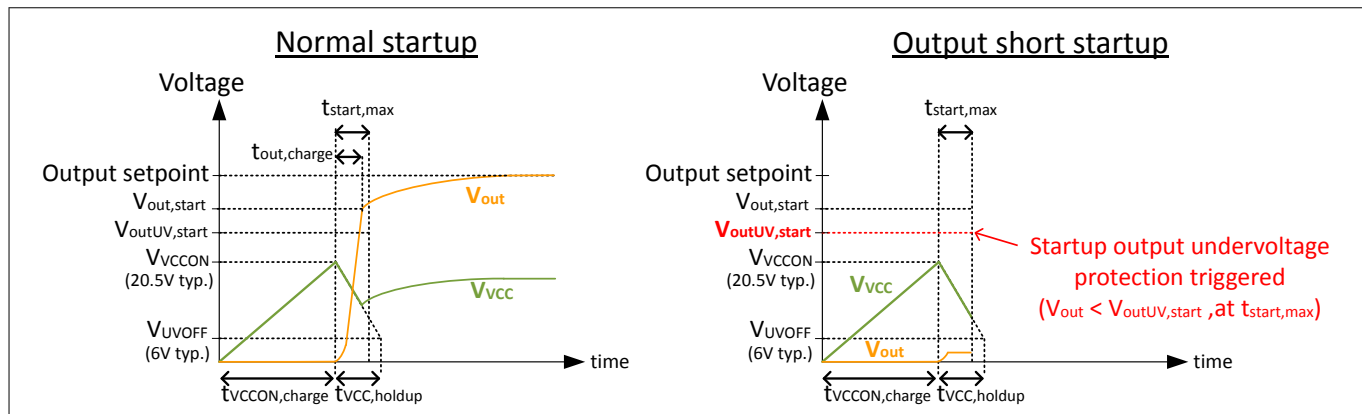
Normal startup

Voltage

$t_{start,max}$

$t_{out,charge}$

Output setpoint

$V_{out,start}$

$V_{outUV,start}$

$V_{VCCON}$
(20.5V typ.)

$V_{UVOFF}$
(6V typ.)

$V_{out}$

$V_{VCC}$

time

$t_{VCCON,charge}$ $t_{VCC,holdup}$

Output short startup

Voltage

$t_{start,max}$

Output setpoint

$V_{out,start}$

$V_{outUV,start}$

$V_{VCCON}$
(20.5V typ.)

$V_{UVOFF}$
(6V typ.)

$V_{VCC}$

$V_{out}$

Startup output undervoltage protection triggered
($V_{out}$ < $V_{outUV,start}$ ,at $t_{start,max}$)

time

$t_{VCCON,charge}$ $t_{VCC,holdup}$